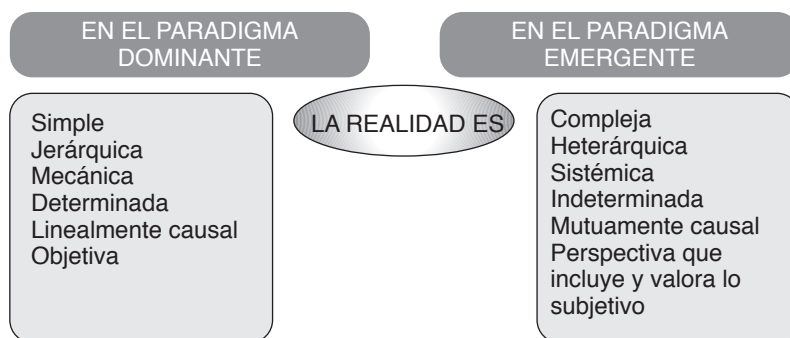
EN EL PARADIGMA DOMINANTE

EN EL PARADIGMA EMERGENTE

Simple
Jerárquica
Mecánica
Determinada
Linealmente causal
Objetiva

LA REALIDAD ES

Compleja
Heterárquica
Sistémica
Indeterminada
Mutuamente causal
Perspectiva que incluye y valora lo subjetivo